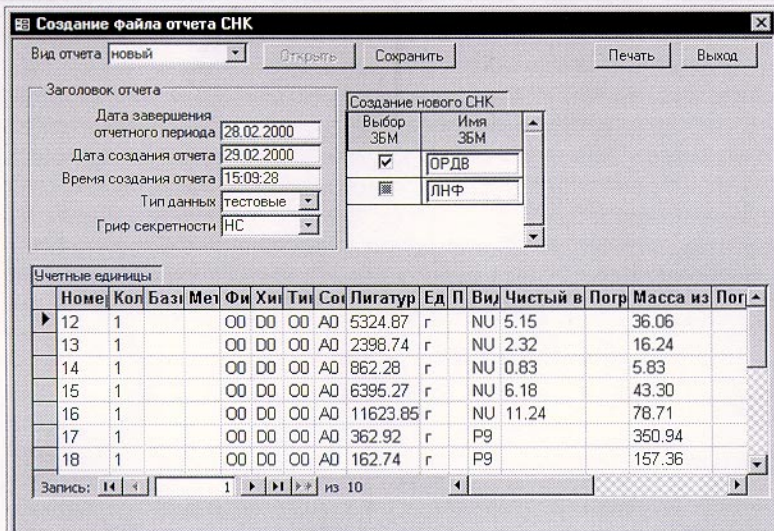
Создание файла отчета СНК

Вид отчета новый

Открыть Сохранить Печать Выход

Заголовок отчета

Дата завершения отчетного периода 28.02.2000

Дата создания отчета 29.02.2000

Время создания отчета 15:09:28

Тип данных тестовые

Гриф секретности НС

Создание нового СНК

| Выбор ЗБМ | Имя ЗБМ |
|---|---|
| ☑ | ОРДВ |
| ■ | ЛНФ |

Учетные единицы

| Номе | Кол | Базі | Мет | Фи | Хи | Ти | Со | Лигатур | Ед | П | Ви | Чистый в | Погр | Масса из | Пог |
|---|---|---|---|---|---|---|---|---|---|---|---|---|---|---|---|
| 12 | 1 | | | O0 | D0 | O0 | A0 | 5324.87 | г | | NU | 5.15 | | 36.06 | |
| 13 | 1 | | | O0 | D0 | O0 | A0 | 2398.74 | г | | NU | 2.32 | | 16.24 | |
| 14 | 1 | | | O0 | D0 | O0 | A0 | 862.28 | г | | NU | 0.83 | | 5.83 | |
| 15 | 1 | | | O0 | D0 | O0 | A0 | 6395.27 | г | | NU | 6.18 | | 43.30 | |
| 16 | 1 | | | O0 | D0 | O0 | A0 | 11623.85 | г | | NU | 11.24 | | 78.71 | |
| 17 | 1 | | | O0 | D0 | O0 | A0 | 362.92 | г | | P9 | | | 350.94 | |
| 18 | 1 | | | O0 | D0 | O0 | A0 | 162.74 | г | | P9 | | | 157.36 | |

Запись: 1 из 10